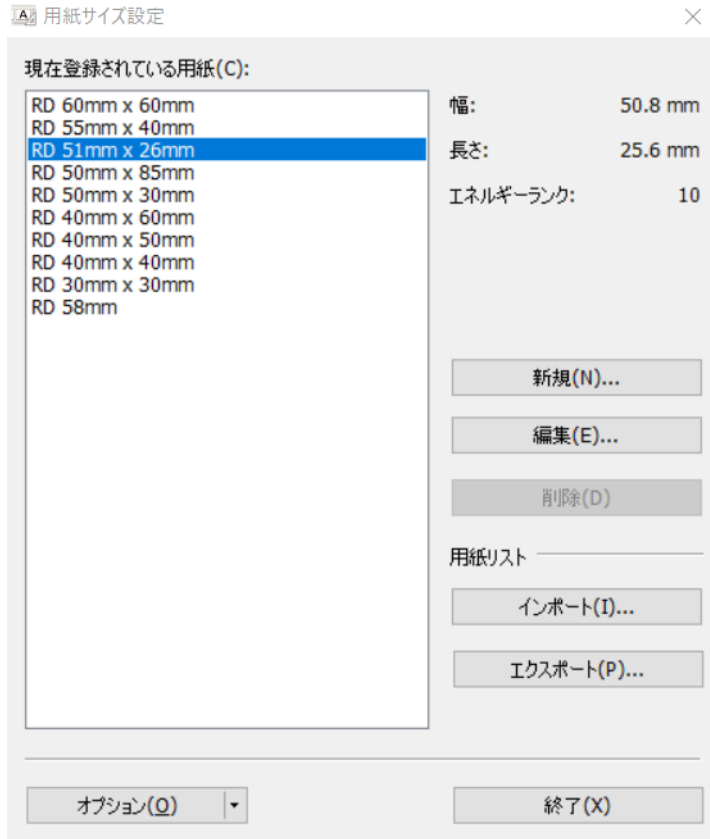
用紙サイズ設定

現在登録されている用紙(C):

RD 60mm x 60mm
RD 55mm x 40mm
RD 51mm x 26mm
RD 50mm x 85mm
RD 50mm x 30mm
RD 40mm x 60mm
RD 40mm x 50mm
RD 40mm x 40mm
RD 30mm x 30mm
RD 58mm

幅: 50.8 mm
長さ: 25.6 mm
エネルギーランク: 10

新規(N)...
編集(E)...
削除(D)

用紙リスト
インポート(I)...
エクスポート(P)...

オプション(O)
終了(X)